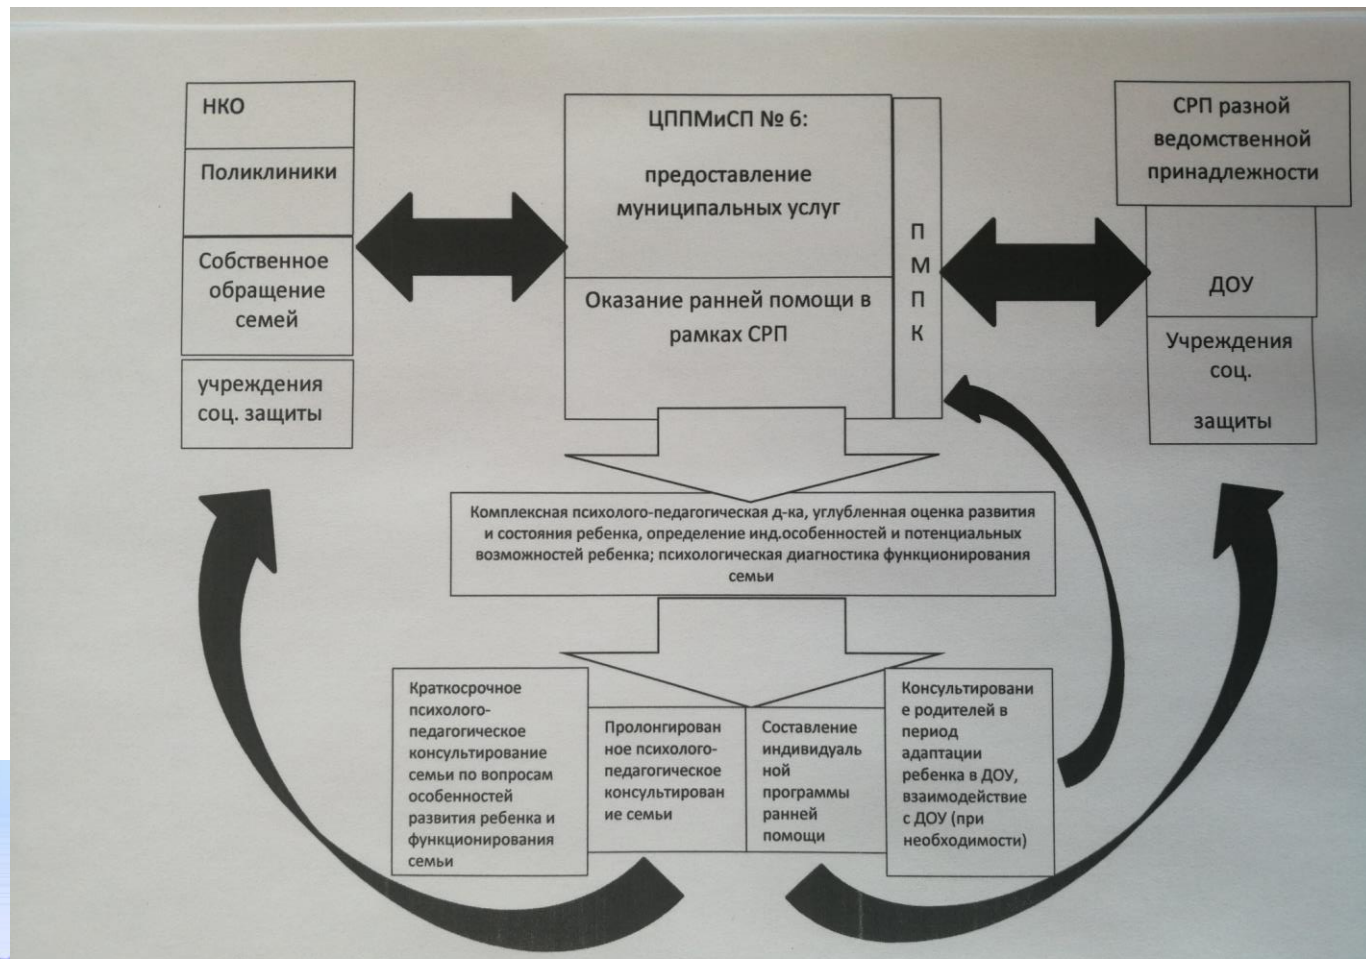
НКО

Поликлиники

Собственное обращение семей

учреждения соц. защиты

ЦППМиСП № 6:

предоставление муниципальных услуг

Оказание ранней помощи в рамках СРП

П
М
П
К

СРП разной ведомственной принадлежности

ДОУ

Учреждения соц.

защиты

Комплексная психолого-педагогическая д-ка, углубленная оценка развития и состояния ребенка, определение инд.особенностей и потенциальных возможностей ребенка; психологическая диагностика функционирования семьи

Краткосрочное психолого-педагогическое консультирование семьи по вопросам особенностей развития ребенка и функционирования семьи

Пролонгированное психолого-педагогическое консультирование семьи

Составление индивидуальной программы ранней помощи

Консультирование родителей в период адаптации ребенка в ДОУ, взаимодействие с ДОУ (при необходимости)